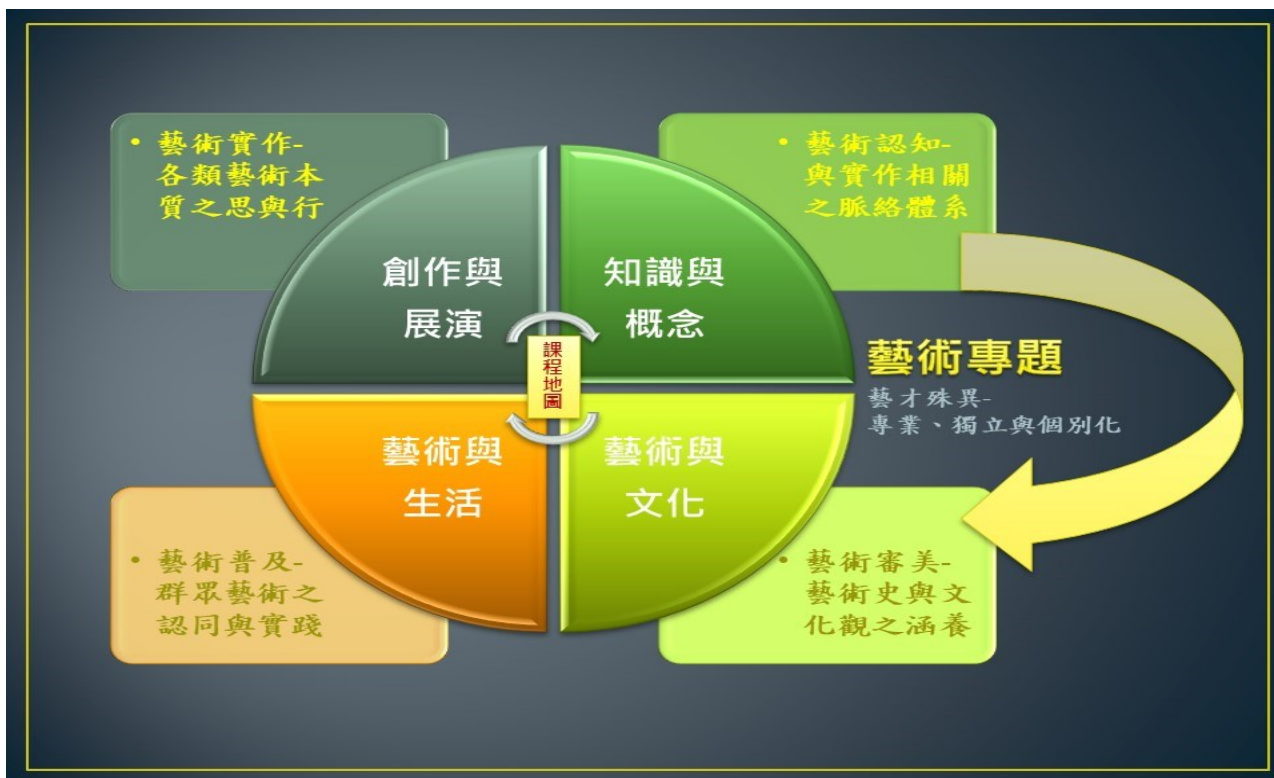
• 藝術實作-各類藝術本質之思與行

• 藝術認知-與實作相關之脈絡體系

創作與展演

知識與概念

課程地圖

藝術專題

藝才殊異-專業、獨立與個別化

藝術與生活

藝術與文化

• 藝術普及-群眾藝術之認同與實踐

• 藝術審美-藝術史與文化觀之涵養